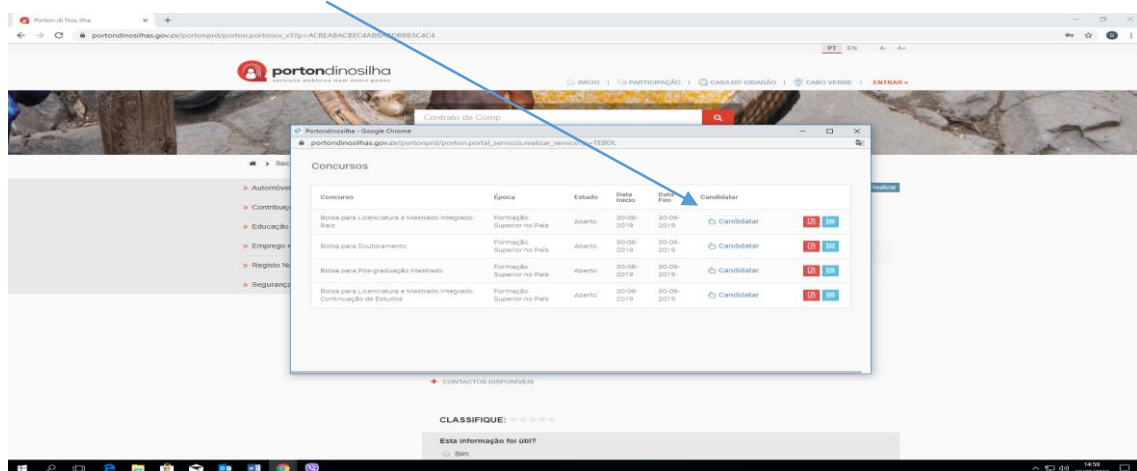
Porton di Nos Ilha × +

portondinosilhas.gov.cv/portonprd/porton.portoncv_v3?p=ACBEABACBEC4ABB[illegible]DB8B3C4C4

PT EN A- A+

portondinosilha
serviços públicos num único ponto

INÍCIO | PARTICIPAÇÃO | CASA DO CIDADÃO | CABO VERDE | ENTRAR

Contrato de Comp

Portondinosilha - Google Chrome
portondinosilhas.gov.cv/portonprd/porton.portal_servicos.realizar_servico?p=TEBDL

Concursos

| Concurso | Época | Estado | Data Início | Data Fim | Candidatar | |
|---|---|---|---|---|---|---|
| Bolsa para Licenciatura e Mestrado Integrado País | Formação Superior no País | Aberto | 30-08-2019 | 30-09-2019 | Candidatar | |
| Bolsa para Doutoramento | Formação Superior no País | Aberto | 30-08-2019 | 30-09-2019 | Candidatar | |
| Bolsa para Pós-graduação Mestrado | Formação Superior no País | Aberto | 30-08-2019 | 30-09-2019 | Candidatar | |
| Bolsa para Licenciatura e Mestrado Integrado Continuação de Estudos | Formação Superior no País | Aberto | 30-08-2019 | 30-09-2019 | Candidatar | |

Sec

» Automóve
» Contribuiç
» Educação
» Emprego e
» Registo N
» Segurança

Realizar

CONTACTOS DISPONÍVEIS

CLASSIFIQUE:

Esta informação foi útil?
Sim

14:59